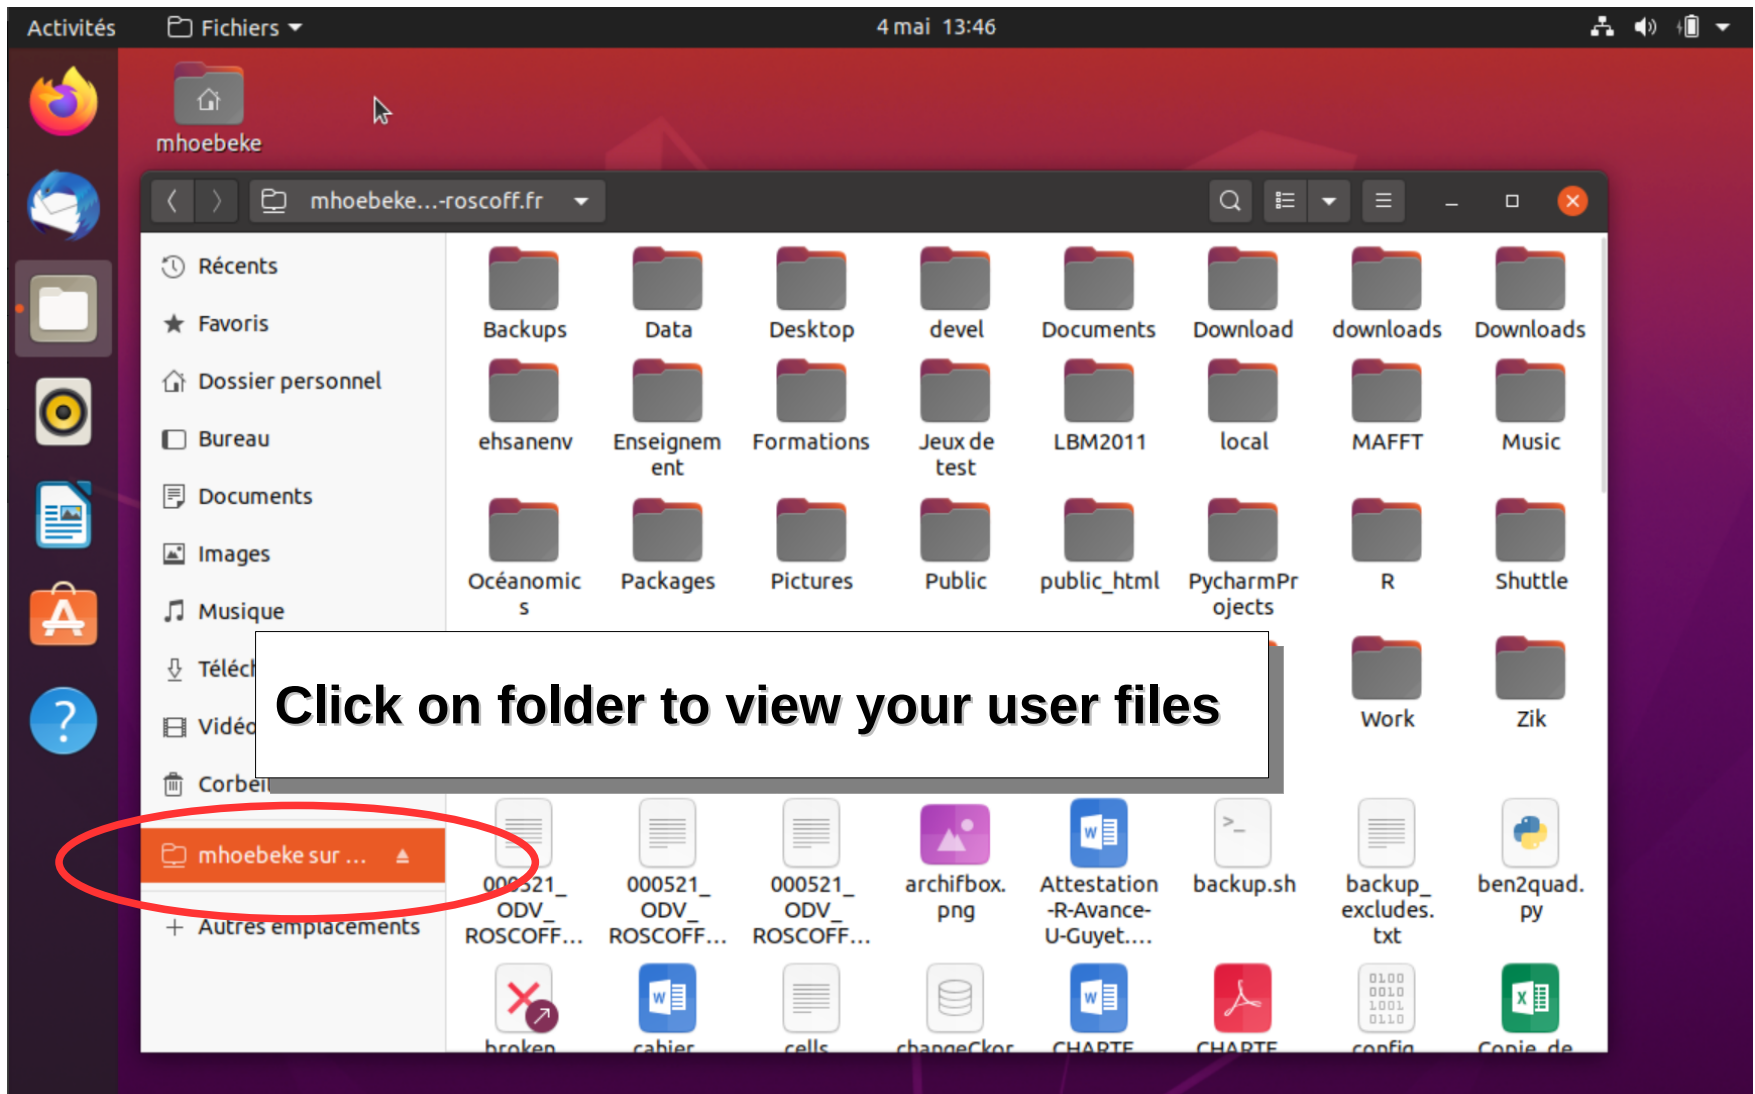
Activités Fichiers 4 mai 13:46

mhoebeke

mhoebeke...-roscoff.fr

Récents
Favoris
Dossier personnel
Bureau
Documents
Images
Musique
Téléc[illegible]
Vidéo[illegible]
Corbei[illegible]
mhoebeke sur ...
Autres emplacements

Backups Data Desktop devel Documents Download downloads Downloads
ehsanenv Enseignement Formations Jeux de test LBM2011 local MAFFT Music
Océanomics Packages Pictures Public public_html PycharmProjects R Shuttle
Work Zik

Click on folder to view your user files

000521_ODV_ROSCOFF... 000521_ODV_ROSCOFF... 000521_ODV_ROSCOFF... archifbox.png Attestation-R-Avance-U-Guyet.... backup.sh backup_excludes.txt ben2quad.py
broken cahier cells changeCkor CHARTE CHARTE config Copie de